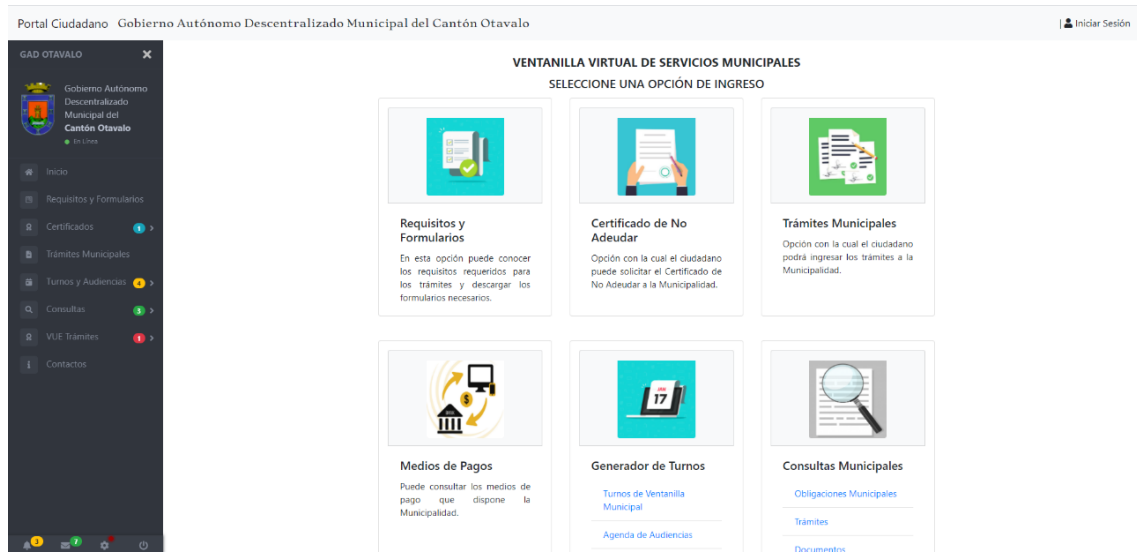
Portal Ciudadano Gobierno Autónomo Descentralizado Municipal del Cantón Otavalo

| Iniciar Sesión

GAD OTAVALO ✕

Gobierno Autónomo Descentralizado Municipal del Cantón Otavalo
● En Línea

Inicio
Requisitos y Formularios
Certificados 1
Trámites Municipales
Turnos y Audiencias 4
Consultas 3
VUE Trámites 1
Contactos

3 7

VENTANILLA VIRTUAL DE SERVICIOS MUNICIPALES

SELECCIONE UNA OPCIÓN DE INGRESO

Requisitos y Formularios

En esta opción puede conocer los requisitos requeridos para los trámites y descargar los formularios necesarios.

Certificado de No Adeudar

Opción con la cual el ciudadano puede solicitar el Certificado de No Adeudar a la Municipalidad.

Trámites Municipales

Opción con la cual el ciudadano podrá ingresar los trámites a la Municipalidad.

Medios de Pagos

Puede consultar los medios de pago que dispone la Municipalidad.

Generador de Turnos

Turnos de Ventanilla Municipal

Agenda de Audiencias

Consultas Municipales

Obligaciones Municipales

Trámites

Documentos